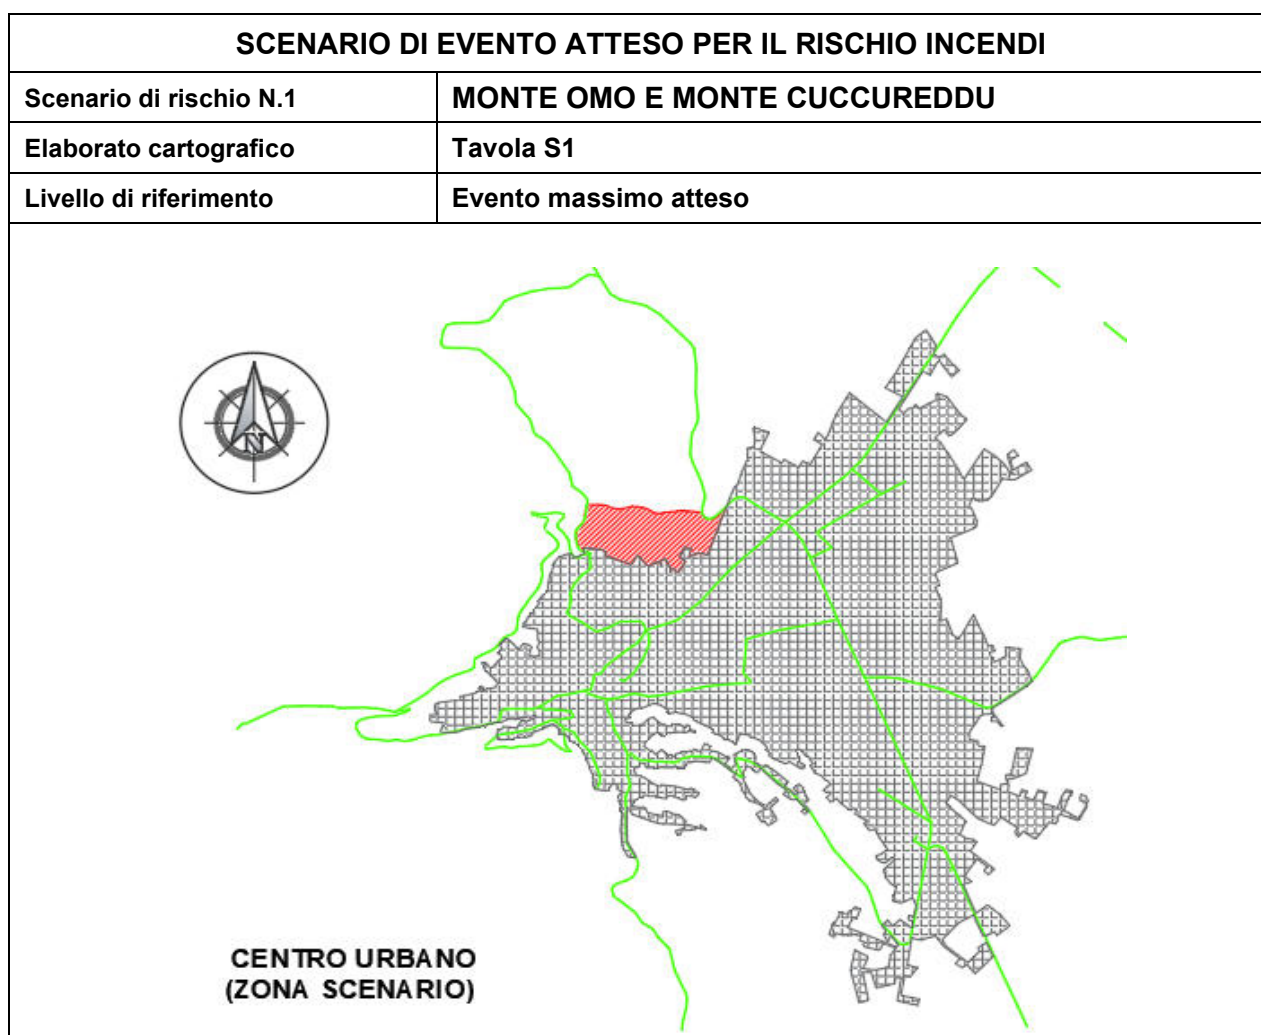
SCENARIO DI EVENTO ATTESO PER IL RISCHIO INCENDI

| Scenario di rischio N.1 | MONTE OMO E MONTE CUCCUREDDU |
|---|---|
| Elaborato cartografico | Tavola S1 |
| Livello di riferimento | Evento massimo atteso |

N

CENTRO URBANO
(ZONA SCENARIO)